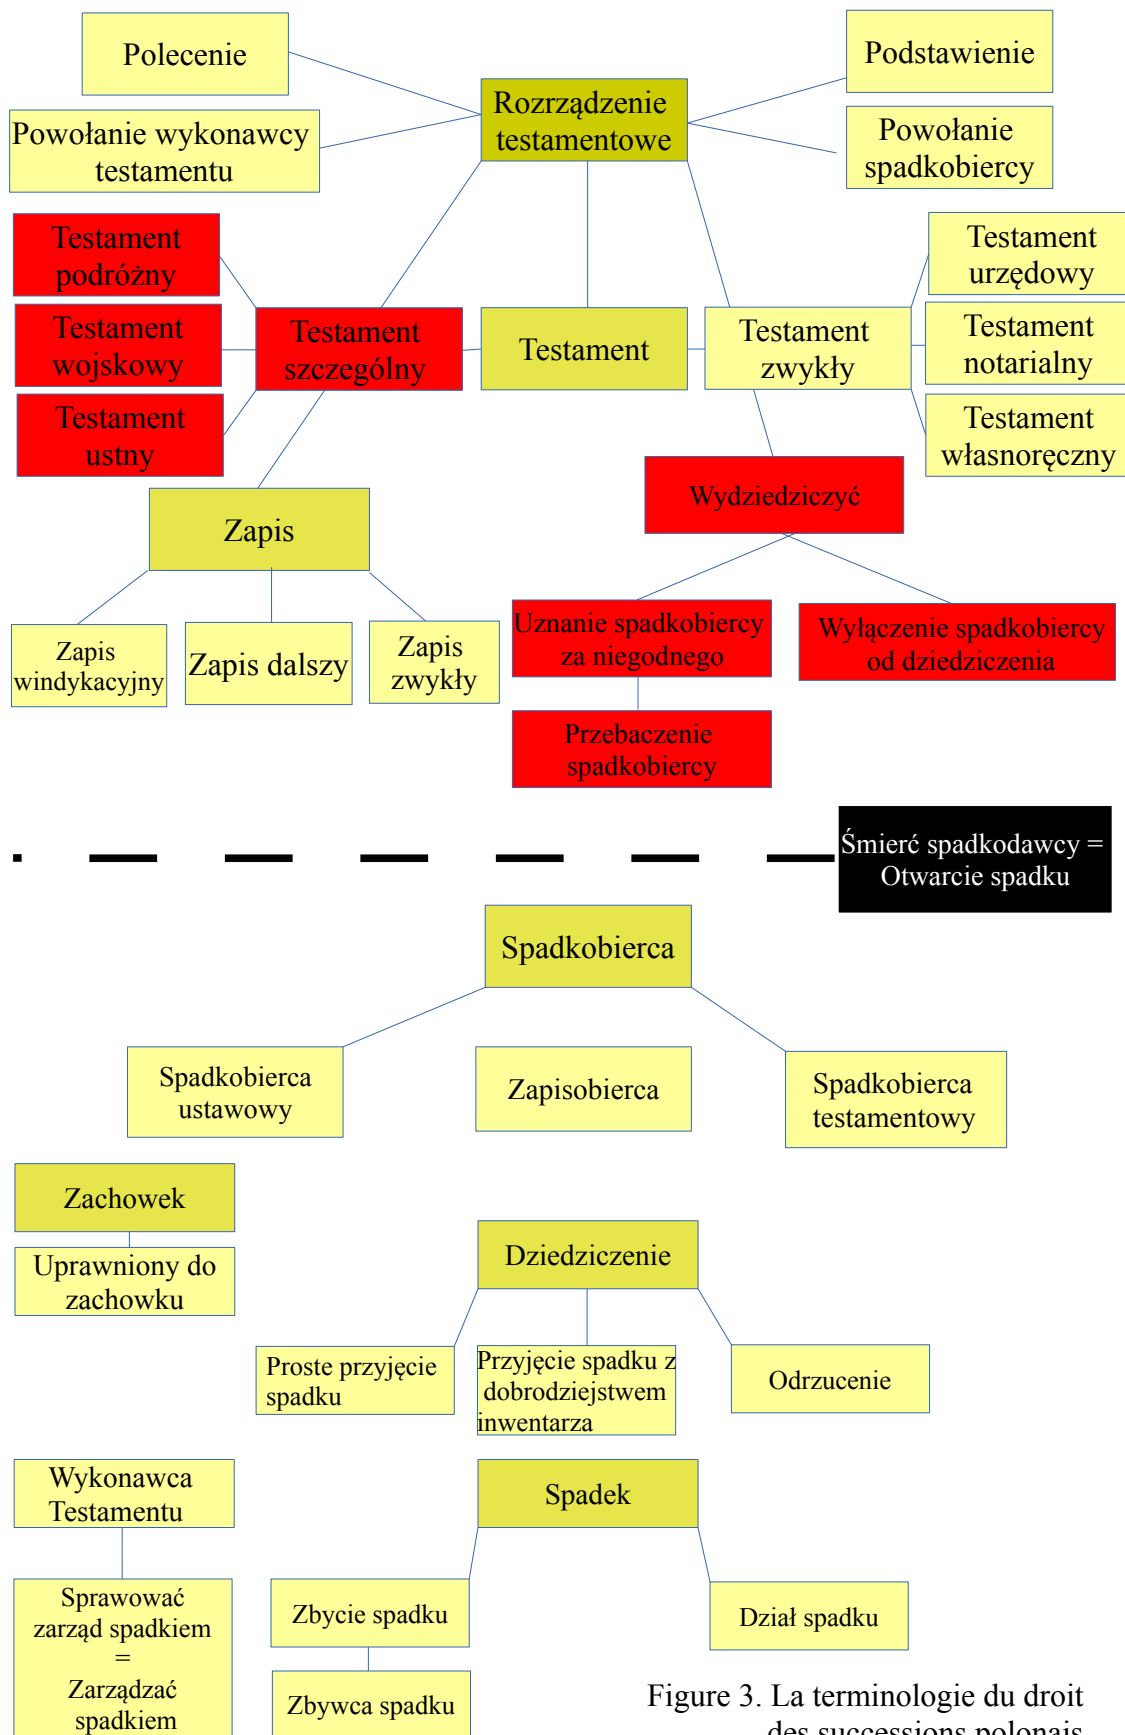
Polecenie

Powołanie wykonawcy testamentu

Rozrządzenie testamentowe

Podstawienie

Powołanie spadkobiercy

Testament podróżny

Testament wojskowy

Testament ustny

Testament szczególny

Testament

Testament zwykły

Testament urzędowy

Testament notarialny

Testament własnoręczny

Wydziedziczyć

Zapis

Zapis windykacyjny

Zapis dalszy

Zapis zwykły

Uznanie spadkobiercy za niegodnego

Wyłączenie spadkobiercy od dziedziczenia

Przebaczenie spadkobiercy

Śmierć spadkodawcy = Otwarcie spadku

Spadkobierca

Spadkobierca ustawowy

Zapisobierca

Spadkobierca testamentowy

Zachowek

Uprawniony do zachowku

Dziedziczenie

Proste przyjęcie spadku

Przyjęcie spadku z dobrodziejstwem inwentarza

Odrzucenie

Wykonawca Testamentu

Spadek

Sprawować zarząd spadkiem = Zarządzać spadkiem

Zbycie spadku

Dział spadku

Zbywca spadku

Figure 3. La terminologie du droit des successions polonais